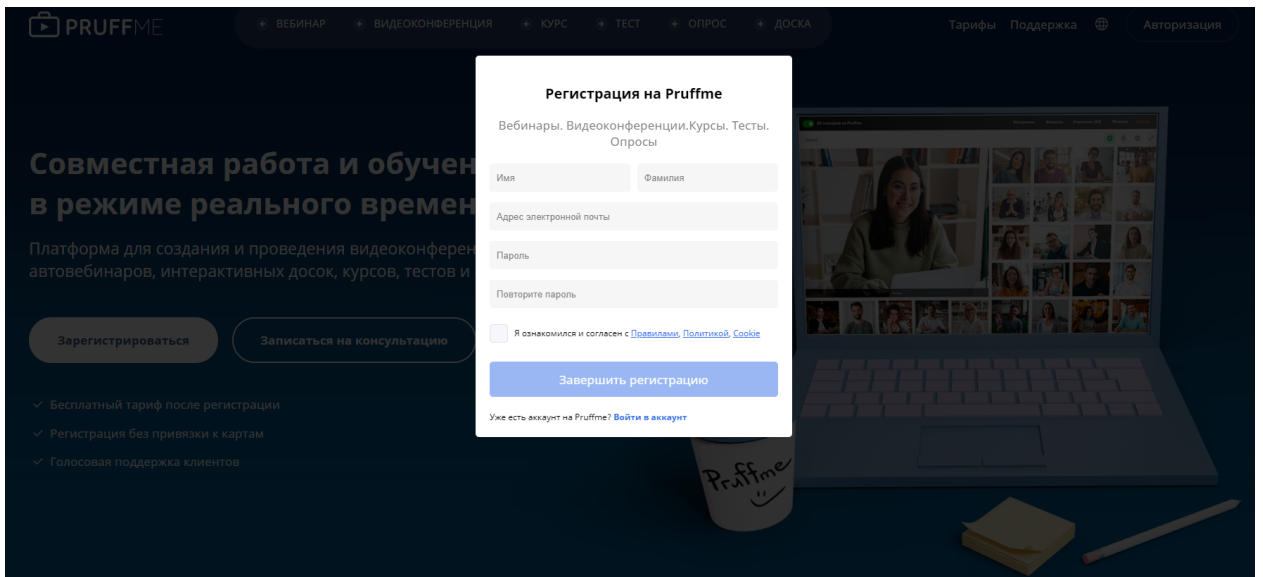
PRUFFME

+ ВЕБИНАР + ВИДЕОКОНФЕРЕНЦИЯ + КУРС + ТЕСТ + ОПРОС + ДОСКА

Тарифы Поддержка Авторизация

Совместная работа и обучен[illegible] в режиме реального времен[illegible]

Платформа для создания и проведения видеоконферен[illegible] автовебинаров, интерактивных досок, курсов, тестов и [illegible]

Зарегистрироваться

Записаться на консультацию

✓ Бесплатный тариф после регистрации

✓ Регистрация без привязки к картам

✓ Голосовая поддержка клиентов

Регистрация на Pruffme

Вебинары. Видеоконференции.Курсы. Тесты. Опросы

Имя

Фамилия

Адрес электронной почты

Пароль

Повторите пароль

Я ознакомился и согласен с Правилами, Политикой, Cookie

Завершить регистрацию

Уже есть аккаунт на Pruffme? Войти в аккаунт

Pruffme